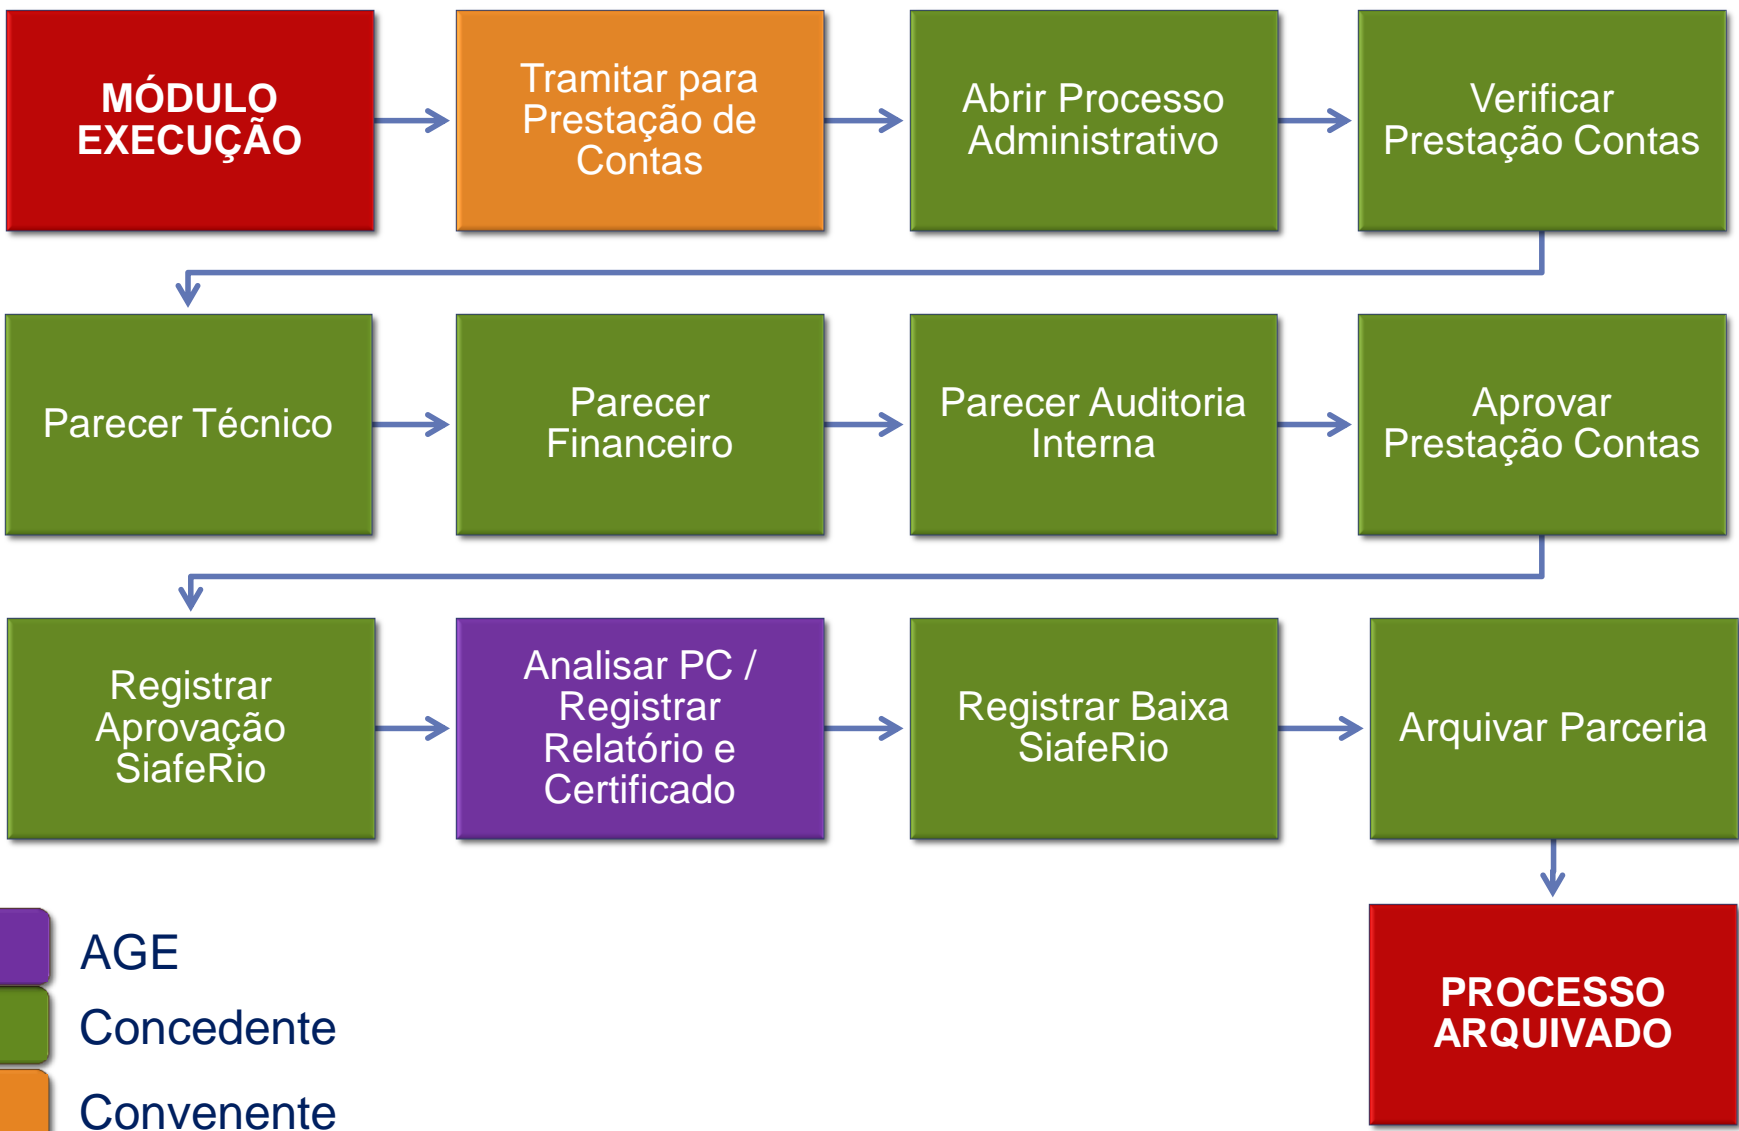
MÓDULO EXECUÇÃO

Tramitar para Prestação de Contas

Abrir Processo Administrativo

Verificar Prestação Contas

Parecer Técnico

Parecer Financeiro

Parecer Auditoria Interna

Aprovar Prestação Contas

Registrar Aprovação SiafeRio

Analisar PC / Registrar Relatório e Certificado

Registrar Baixa SiafeRio

Arquivar Parceria

PROCESSO ARQUIVADO

AGE
Concedente
Convenente